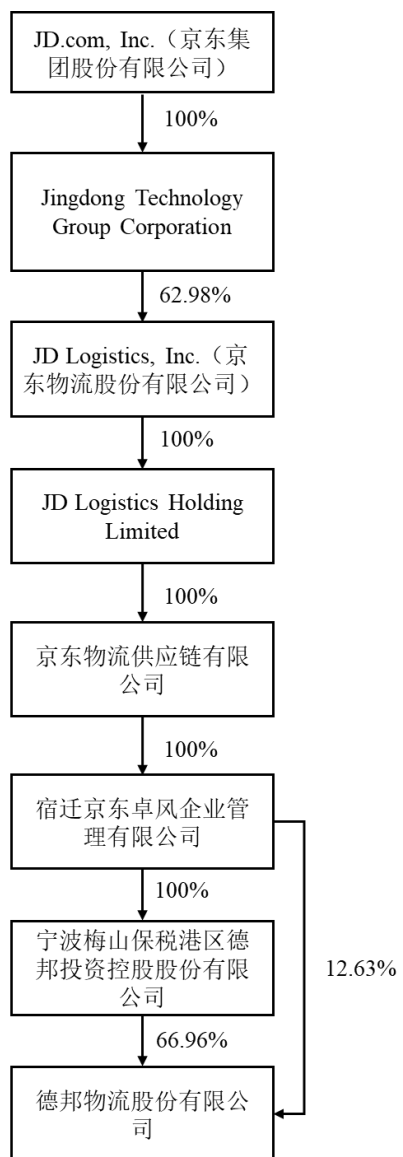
JD.com, Inc.（京东集团股份有限公司）

100%

Jingdong Technology Group Corporation

62.98%

JD Logistics, Inc.（京东物流股份有限公司）

100%

JD Logistics Holding Limited

100%

京东物流供应链有限公司

100%

宿迁京东卓风企业管理有限公司

100%

宁波梅山保税港区德邦投资控股股份有限公司

12.63%

66.96%

德邦物流股份有限公司